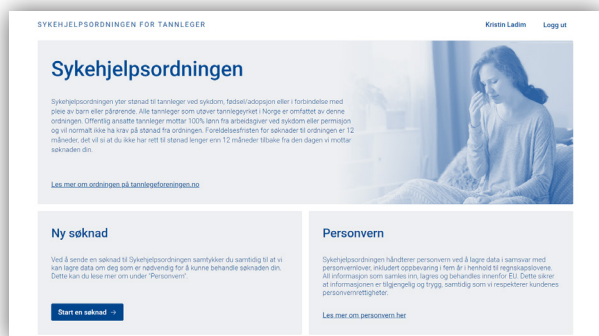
SYKEHJELPSORDNINGEN FOR TANNLEGER

Kristin Ladim Logg ut

Sykehjelpsordningen

Sykehjelpsordningen yter stønad til tannleger ved sykdom, fødsel/adopsjon eller i forbindelse med pleie av barn eller pårørende. Alle tannleger som utøver tannlegeyrket i Norge er omfattet av denne ordningen. Offentlig ansatte tannleger mottar 100% lønn fra arbeidsgiver ved sykdom eller permisjon og vil normalt ikke ha krav på stønad fra ordningen. Foreldelsesfristen for søknader til ordningen er 12 måneder, det vil si at du ikke har rett til stønad lenger enn 12 måneder tilbake fra den dagen vi mottar søknaden din.

Les mer om ordningen på tannlegeforeningen.no

Ny søknad

Ved å sende en søknad til Sykehjelpsordningen samtykker du samtidig til at vi kan lagre data om deg som er nødvendig for å kunne behandle søknaden din. Dette kan du lese mer om under "Personvern".

Start en søknad →

Personvern

Sykehjelpsordningen håndterer personvern ved å lagre data i samsvar med personvernlover, inkludert oppbevaring i fem år i henhold til regnskapslovene. All informasjon som samles inn, lagres og behandles innenfor EU. Dette sikrer at informasjonen er tilgjengelig og trygg, samtidig som vi respekterer kundenes personvernrettigheter.

Les mer om personvern her